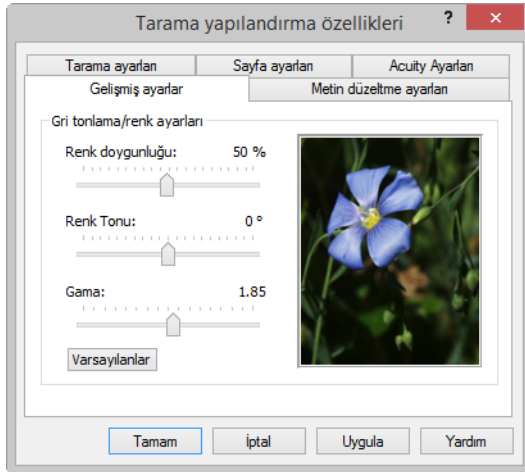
Tarama yapılandırma özellikleri

?

✕

Tarama ayarları

Sayfa ayarları

Acuity Ayarları

Gelişmiş ayarlar

Metin düzeltme ayarları

Gri tonlama/renk ayarları

Renk doygunluğu:

50 %

Renk Tonu:

0 °

Gama:

1.85

Varsayılanlar

Tamam

İptal

Uygula

Yardım